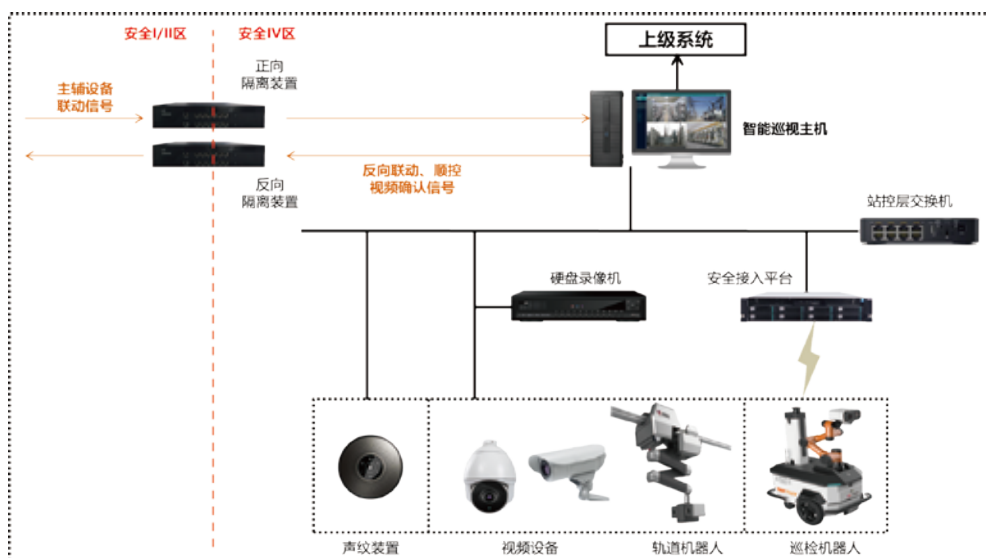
安全I/II区

安全IV区

上级系统

正向隔离装置

主辅设备联动信号

智能巡视主机

反向联动、顺控视频确认信号

反向隔离装置

站控层交换机

硬盘录像机

安全接入平台

声纹装置

视频设备

轨道机器人

巡检机器人